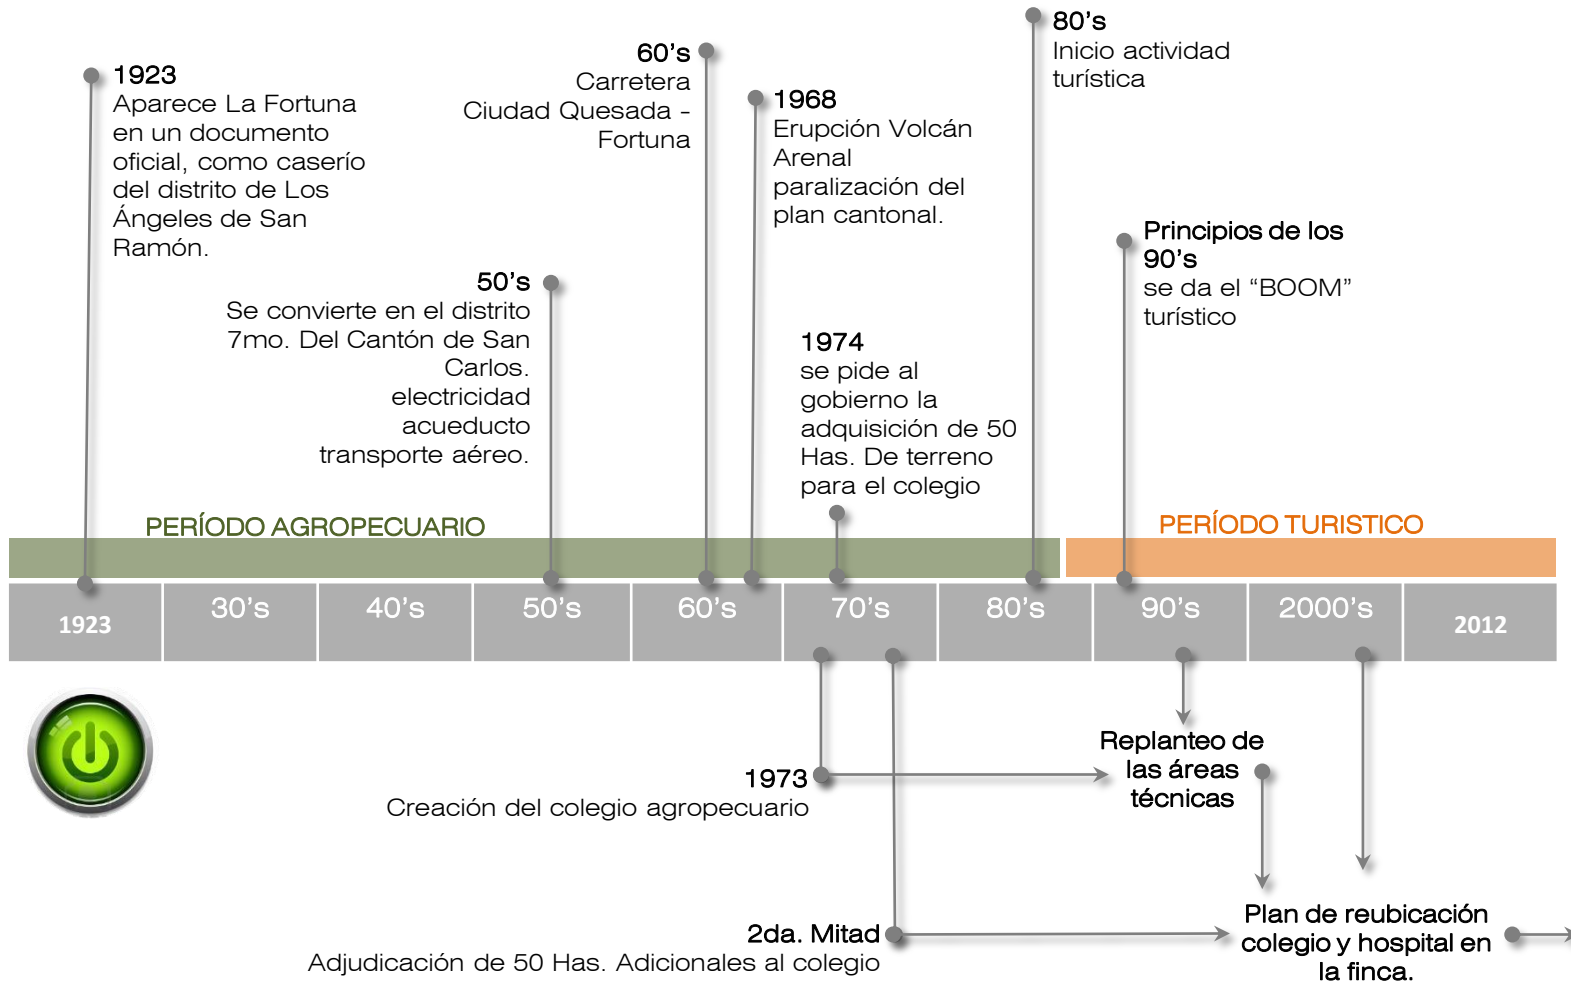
1923
Aparece La Fortuna en un documento oficial, como caserío del distrito de Los Ángeles de San Ramón.

60's
Carretera Ciudad Quesada - Fortuna

1968
Erupción Volcán Arenal paralización del plan cantonal.

80's
Inicio actividad turística

50's
Se convierte en el distrito 7mo. Del Cantón de San Carlos.
electricidad
acueducto
transporte aéreo.

Principios de los 90's
se da el "BOOM" turístico

1974
se pide al gobierno la adquisición de 50 Has. De terreno para el colegio

PERÍODO AGROPECUARIO

PERÍODO TURISTICO

| 1923 | 30's | 40's | 50's | 60's | 70's | 80's | 90's | 2000's | 2012 |
|---|---|---|---|---|---|---|---|---|---|

Replanteo de las áreas técnicas

1973
Creación del colegio agropecuario

2da. Mitad
Adjudicación de 50 Has. Adicionales al colegio

Plan de reubicación colegio y hospital en la finca.